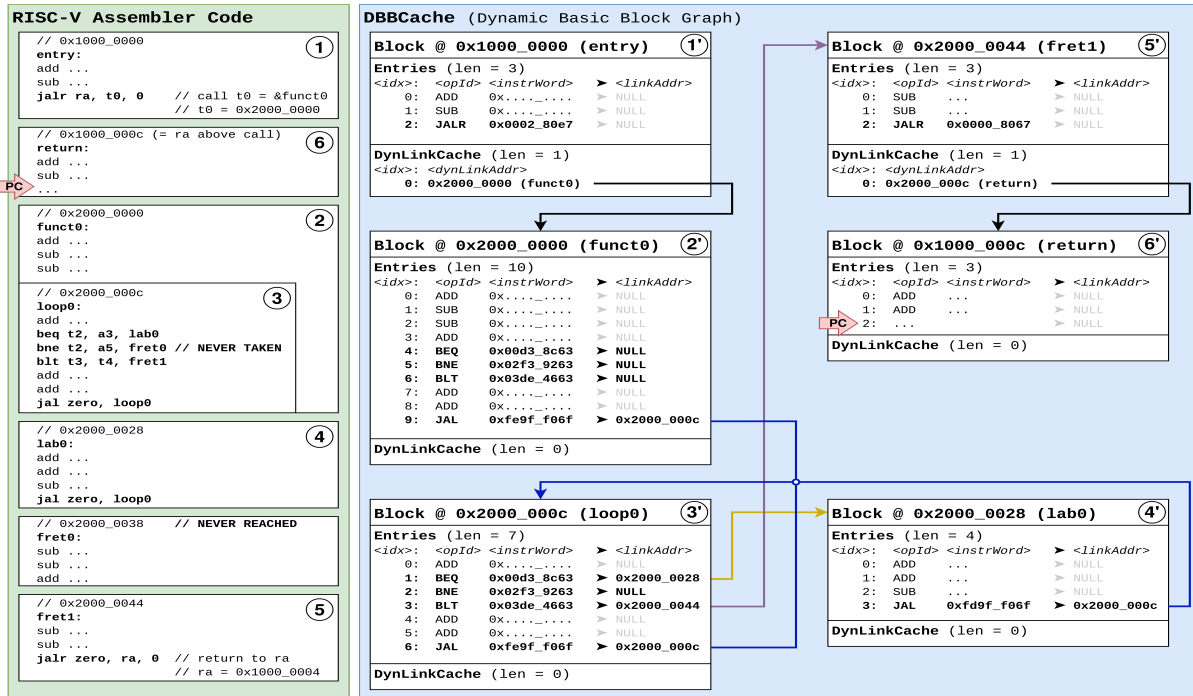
RISC-V Assembler Code

// 0x1000_0000
entry:
add ...
sub ...
jalr ra, t0, 0 // call t0 = &funct0
// t0 = 0x2000_0000
1

// 0x1000_000c (= ra above call)
return:
add ...
sub ...
...
6
PC

// 0x2000_0000
funct0:
add ...
sub ...
sub ...
2

// 0x2000_000c
loop0:
add ...
beq t2, a3, lab0
bne t2, a5, fret0 // NEVER TAKEN
blt t3, t4, fret1
add ...
add ...
jal zero, loop0
3

// 0x2000_0028
lab0:
add ...
add ...
sub ...
jal zero, loop0
4

// 0x2000_0038 // NEVER REACHED
fret0:
sub ...
sub ...
add ...

// 0x2000_0044
fret1:
sub ...
sub ...
jalr zero, ra, 0 // return to ra
// ra = 0x1000_0004
5

DBBCache (Dynamic Basic Block Graph)

Block @ 0x1000_0000 (entry) 1'
Entries (len = 3)
<idx>: <opId> <instrWord> ➤ <linkAddr>
0: ADD 0x...._.... ➤ NULL
1: SUB 0x...._.... ➤ NULL
2: JALR 0x0002_80e7 ➤ NULL
DynLinkCache (len = 1)
<idx>: <dynLinkAddr>
0: 0x2000_0000 (funct0)

Block @ 0x2000_0000 (funct0) 2'
Entries (len = 10)
<idx>: <opId> <instrWord> ➤ <linkAddr>
0: ADD 0x...._.... ➤ NULL
1: SUB 0x...._.... ➤ NULL
2: SUB 0x...._.... ➤ NULL
3: ADD 0x...._.... ➤ NULL
4: BEQ 0x00d3_8c63 ➤ NULL
5: BNE 0x02f3_9263 ➤ NULL
6: BLT 0x03de_4663 ➤ NULL
7: ADD 0x...._.... ➤ NULL
8: ADD 0x...._.... ➤ NULL
9: JAL 0xfe9f_f06f ➤ 0x2000_000c
DynLinkCache (len = 0)

Block @ 0x2000_000c (loop0) 3'
Entries (len = 7)
<idx>: <opId> <instrWord> ➤ <linkAddr>
0: ADD 0x...._.... ➤ NULL
1: BEQ 0x00d3_8c63 ➤ 0x2000_0028
2: BNE 0x02f3_9263 ➤ NULL
3: BLT 0x03de_4663 ➤ 0x2000_0044
4: ADD 0x...._.... ➤ NULL
5: ADD 0x...._.... ➤ NULL
6: JAL 0xfe9f_f06f ➤ 0x2000_000c
DynLinkCache (len = 0)

Block @ 0x2000_0044 (fret1) 5'
Entries (len = 3)
<idx>: <opId> <instrWord> ➤ <linkAddr>
0: SUB ... ➤ NULL
1: SUB ... ➤ NULL
2: JALR 0x0000_8067 ➤ NULL
DynLinkCache (len = 1)
<idx>: <dynLinkAddr>
0: 0x2000_000c (return)

Block @ 0x1000_000c (return) 6'
Entries (len = 3)
<idx>: <opId> <instrWord> ➤ <linkAddr>
0: ADD ... ➤ NULL
1: ADD ... ➤ NULL
PC 2: ... ➤ NULL
DynLinkCache (len = 0)

Block @ 0x2000_0028 (lab0) 4'
Entries (len = 4)
<idx>: <opId> <instrWord> ➤ <linkAddr>
0: ADD ... ➤ NULL
1: ADD ... ➤ NULL
2: SUB ... ➤ NULL
3: JAL 0xfd9f_f06f ➤ 0x2000_000c
DynLinkCache (len = 0)